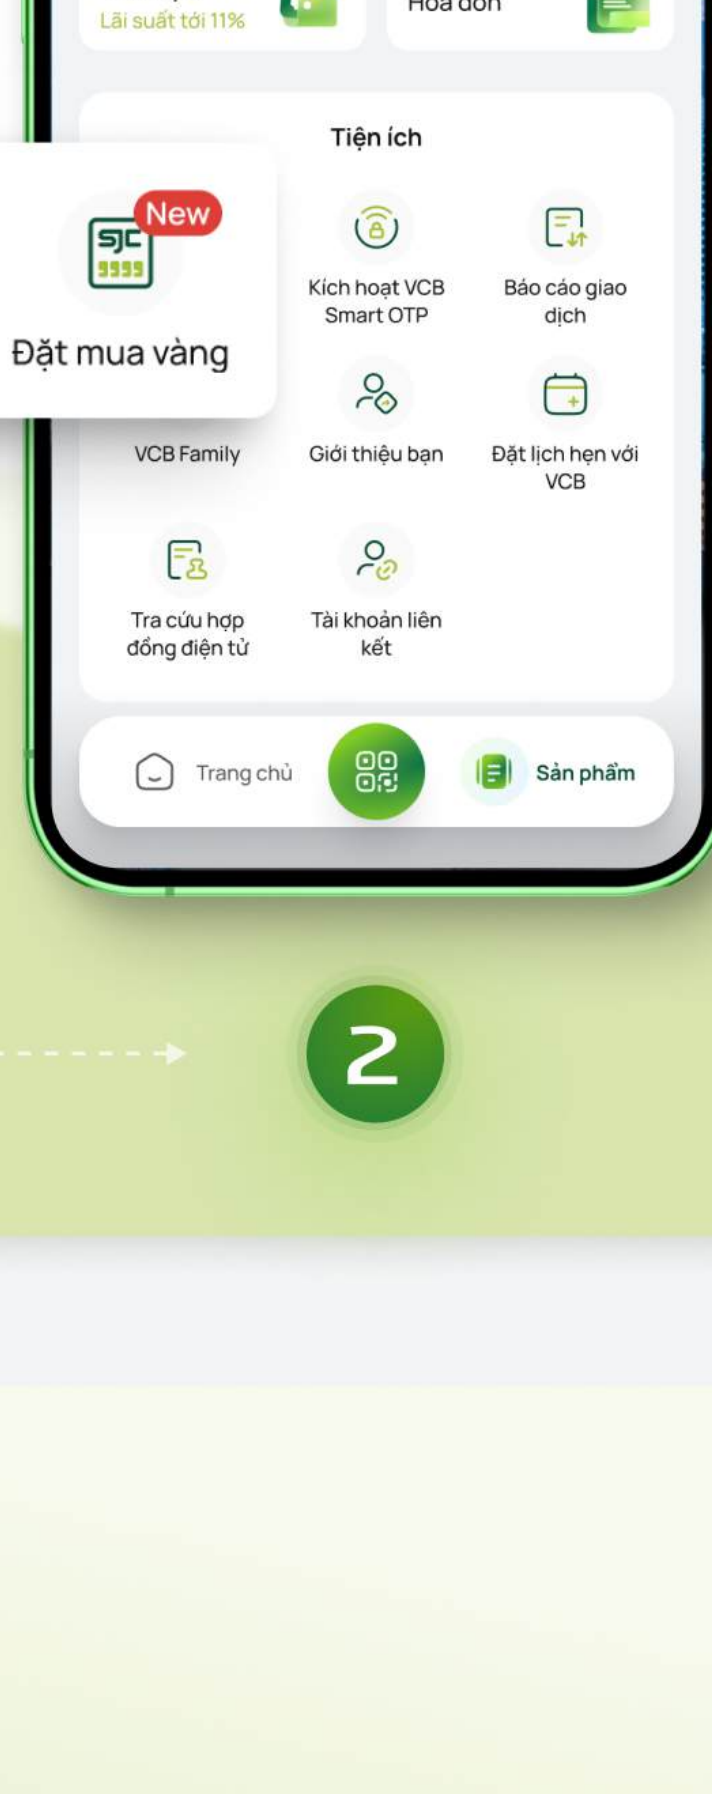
Lãi suất tới 11%

Hoá đơn

Tiện ích

SJC 9999

New

Đặt mua vàng

Kích hoạt VCB Smart OTP

Báo cáo giao dịch

VCB Family

Giới thiệu bạn

Đặt lịch hẹn với VCB

Tra cứu hợp đồng điện tử

Tài khoản liên kết

Trang chủ

Sản phẩm

2